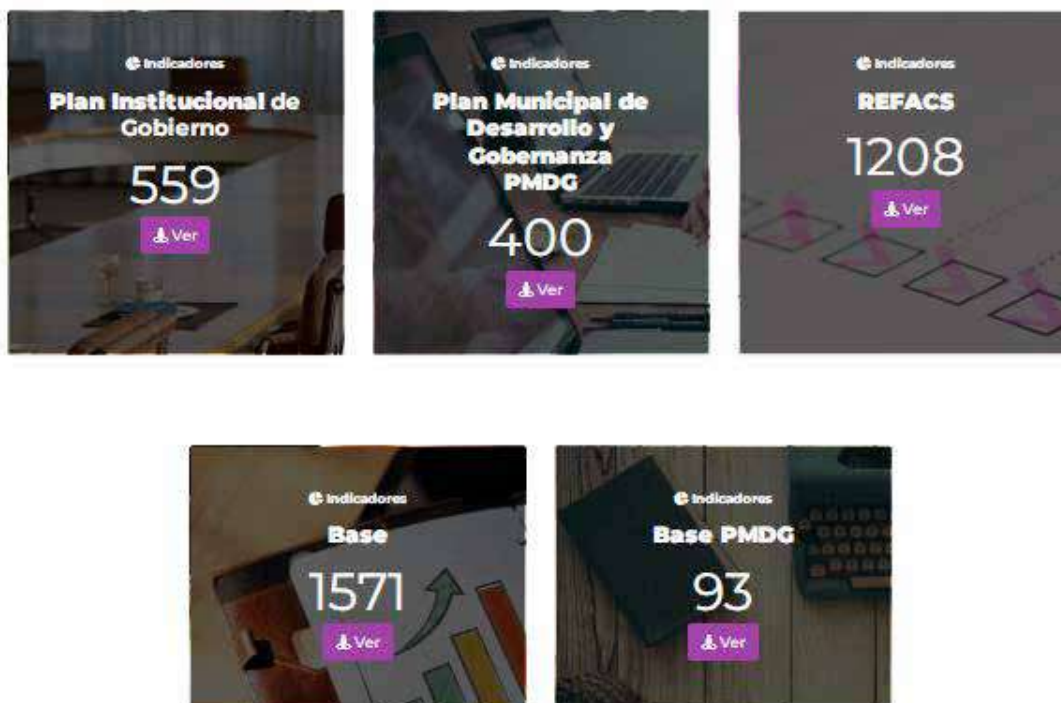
Indicadores
Plan Institucional de Gobierno
559
Ver

Indicadores
Plan Municipal de Desarrollo y Gobernanza PMDG
400
Ver

Indicadores
REFACS
1208
Ver

Indicadores
Base
1571
Ver

Indicadores
Base PMDG
93
Ver